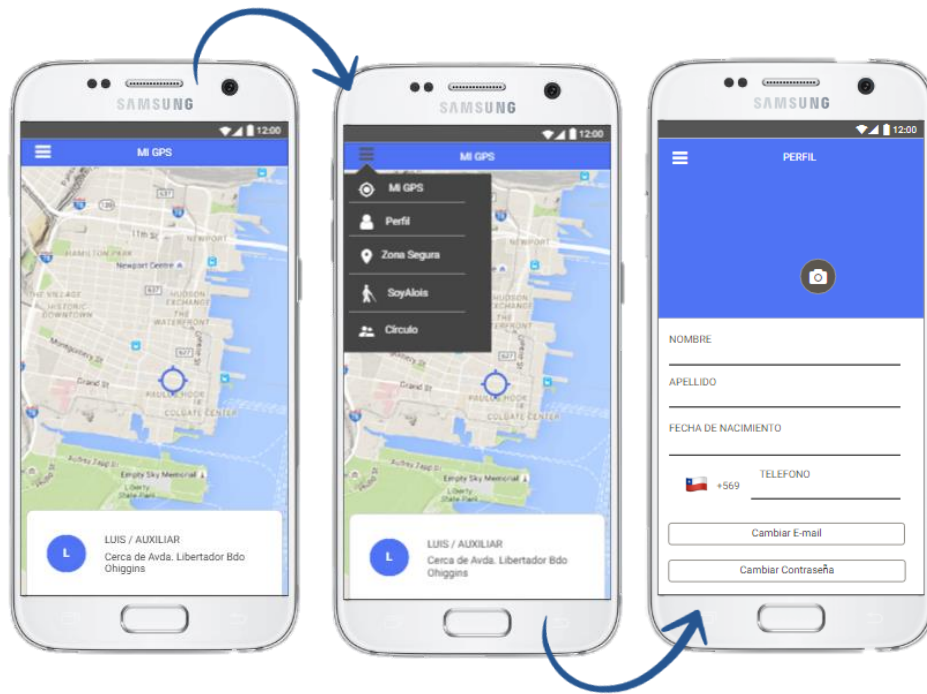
SAMSUNG

12:00

MI GPS

11th St

NEWPORT

HAMILTON PARK

Newport Centre

THE VILLAGE

HISTORIC DOWNTOWN

HUDSON EXCHANGE

THE WATERFRONT

Montgomery St

Grand St

PAULUS HOOK

COLGATE CENTER

Audrey Zapp Dr

Empty Sky Memorial

Liberty State Park

L

LUIS / AUXILIAR

Cerca de Avda. Libertador Bdo Ohiggins

SAMSUNG

12:00

MI GPS

Mi GPS

Perfil

Zona Segura

SoyAlois

Circulo

Grand St

PAULUS HOOK

COLGATE CENTER

Audrey Zapp Dr

Empty Sky Memorial

Liberty State Park

L

LUIS / AUXILIAR

Cerca de Avda. Libertador Bdo Ohiggins

SAMSUNG

12:00

PERFIL

NOMBRE

APELLIDO

FECHA DE NACIMIENTO

+569

TELEFONO

Cambiar E-mail

Cambiar Contraseña